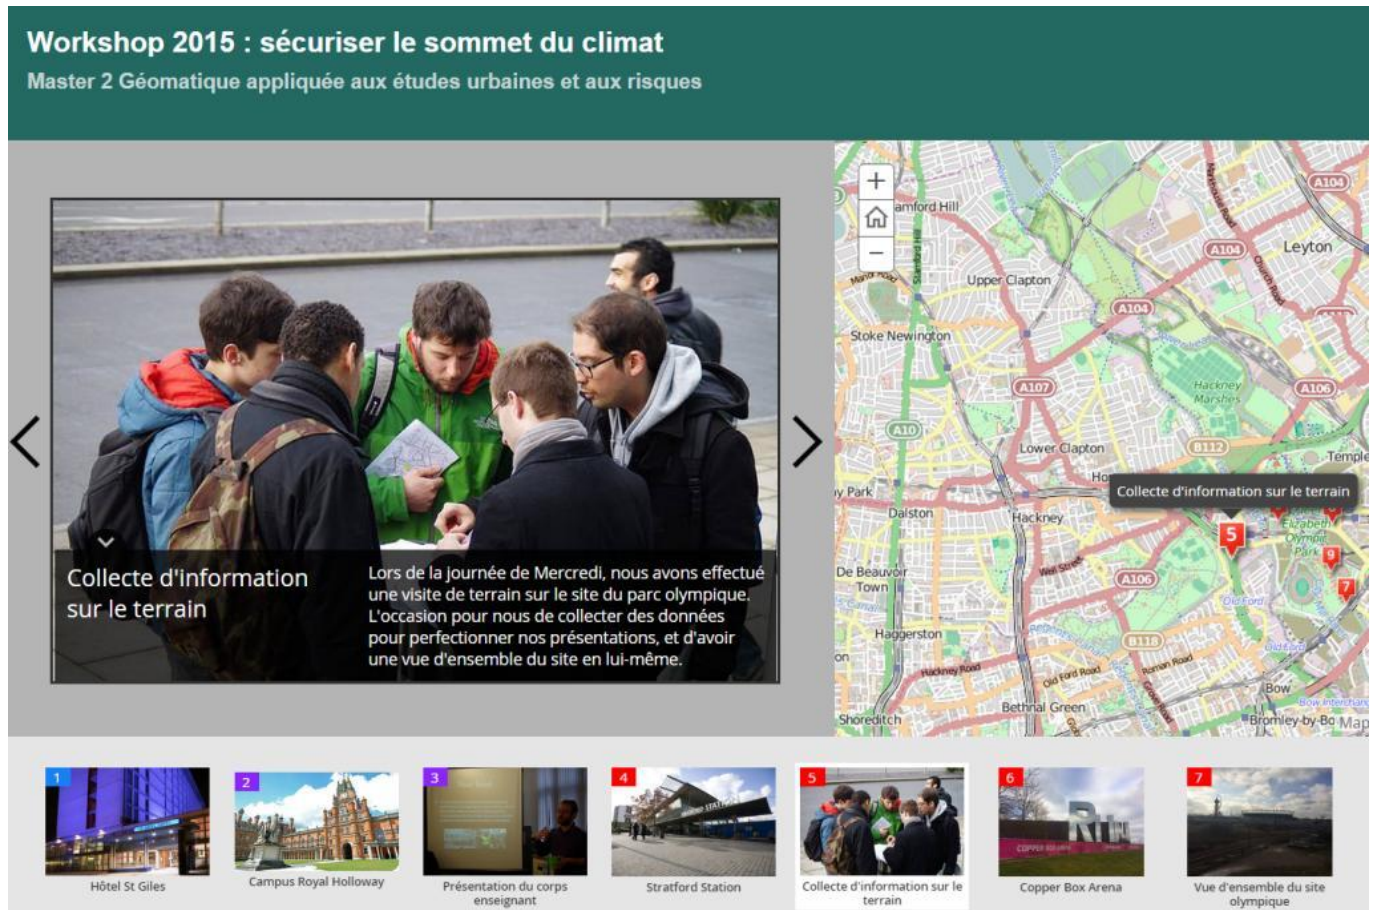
Workshop 2015 : sécuriser le sommet du climat

Master 2 Géomatique appliquée aux études urbaines et aux risques

Collecte d'information sur le terrain

Lors de la journée de Mercredi, nous avons effectué une visite de terrain sur le site du parc olympique. L'occasion pour nous de collecter des données pour perfectionner nos présentations, et d'avoir une vue d'ensemble du site en lui-même.

+
−
Stamford Hill
Upper Clapton
Leyton
A104
A104
A104
Stoke Newington
A107
A106
Hackney Marshes
A10
Lower Clapton
B112
Temple
Collecte d'information sur le terrain
Park
Dalston
Hackney
Elizabeth Olympic Park
De Beauvoir Town
A106
Haggerston
B118
Bow
Shoreditch
Bethnal Green
Bromley-by-Bo
Map
5
7

1
Hôtel St Giles
2
Campus Royal Holloway
3
Présentation du corps enseignant
4
Stratford Station
5
Collecte d'information sur le terrain
6
Copper Box Arena
7
Vue d'ensemble du site olympique